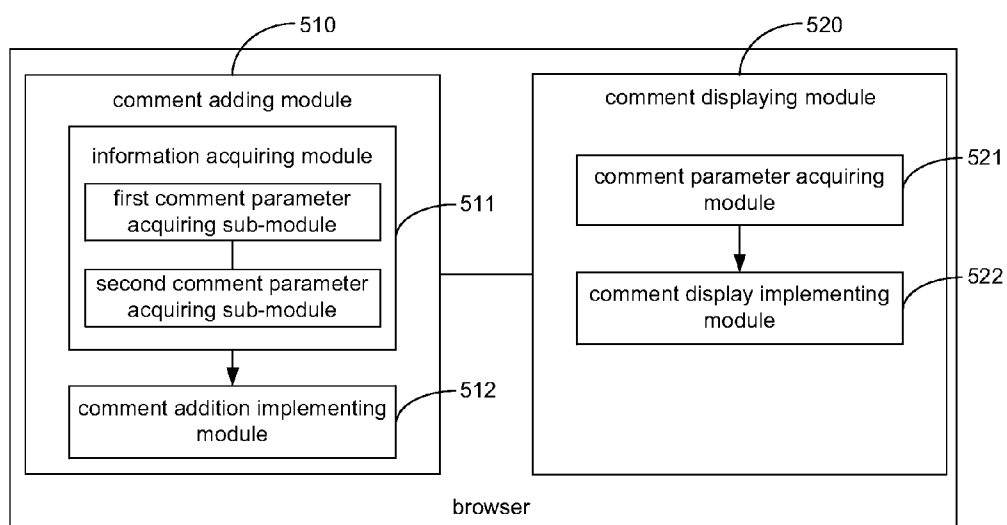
510

520

comment adding module

information acquiring module

first comment parameter acquiring sub-module

511

second comment parameter acquiring sub-module

comment addition implementing module

512

comment displaying module

comment parameter acquiring module

521

comment display implementing module

522

browser